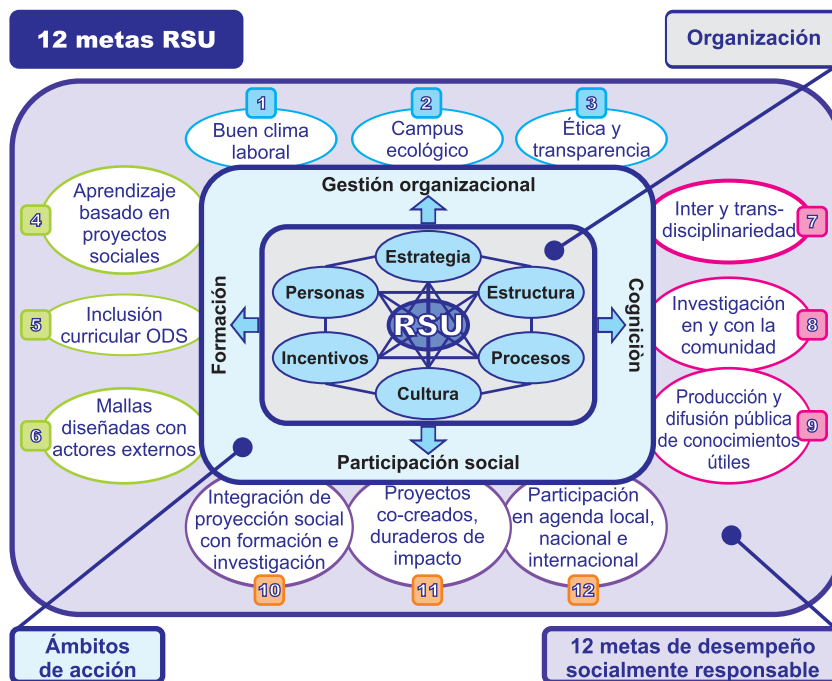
12 metas RSU

Organización

1
Buen clima laboral

2
Campus ecológico

3
Ética y transparencia

Gestión organizacional

4
Aprendizaje basado en proyectos sociales

5
Inclusión curricular ODS

6
Mallas diseñadas con actores externos

Formación

Estrategia
Personas
Estructura
RSU
Incentivos
Procesos
Cultura

Cognición

7
Inter y transdisciplinariedad

8
Investigación en y con la comunidad

9
Producción y difusión pública de conocimientos útiles

Participación social

10
Integración de proyección social con formación e investigación

11
Proyectos co-creados, duraderos de impacto

12
Participación en agenda local, nacional e internacional

Ámbitos de acción

12 metas de desempeño socialmente responsable